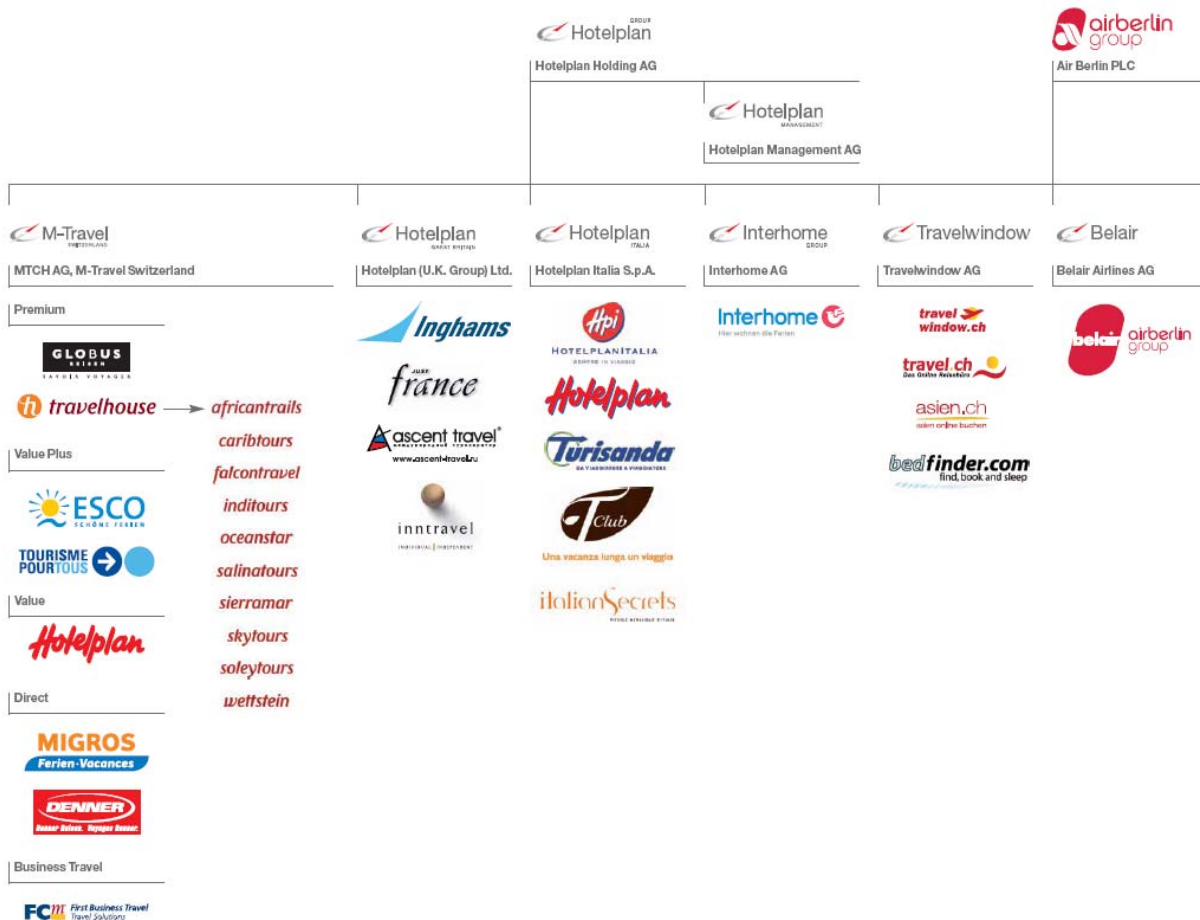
GROUP
Hotelplan
Hotelplan Holding AG

airberlin group
Air Berlin PLC

Hotelplan
MANAGEMENT
Hotelplan Management AG

M-Travel
SWITZERLAND
MTCH AG, M-Travel Switzerland

Premium

GLOBUS
REISEN
VOYAGES

travelhouse → africantrails

caribtours
falcontravel
inditours
oceanstar
salinatours
sierramar
skytours
soleytours
wettstein

Value Plus

ESCO
SCHÖNE FERIEN

TOURISME POUR TOUS

Value

Hotelplan

Direct

MIGROS
Ferien-Vacances

DENNER
Denner Reisen. Voyages Denner.

Business Travel

FCm First Business Travel Travel Solutions

Hotelplan
GREAT BRITAIN
Hotelplan (U.K. Group) Ltd.

Inghams

JUST
france

ascent travel
www.ascent-travel.ru

inntravel

Hotelplan
ITALIA
Hotelplan Italia S.p.A.

Hpi
HOTELPLAN ITALIA

Hotelplan

Turisanda

T Club
Una vacanza lunga un viaggio

italianSecrets

Interhome
GROUP
Interhome AG

Interhome
Hier wohnen die Ferien

Travelwindow
Travelwindow AG

travel window.ch

travel.ch
Das Online Reisebüro

asien.ch
asien online buchen

bedfinder.com
find, book and sleep

Belair
Belair Airlines AG

belair airberlin group